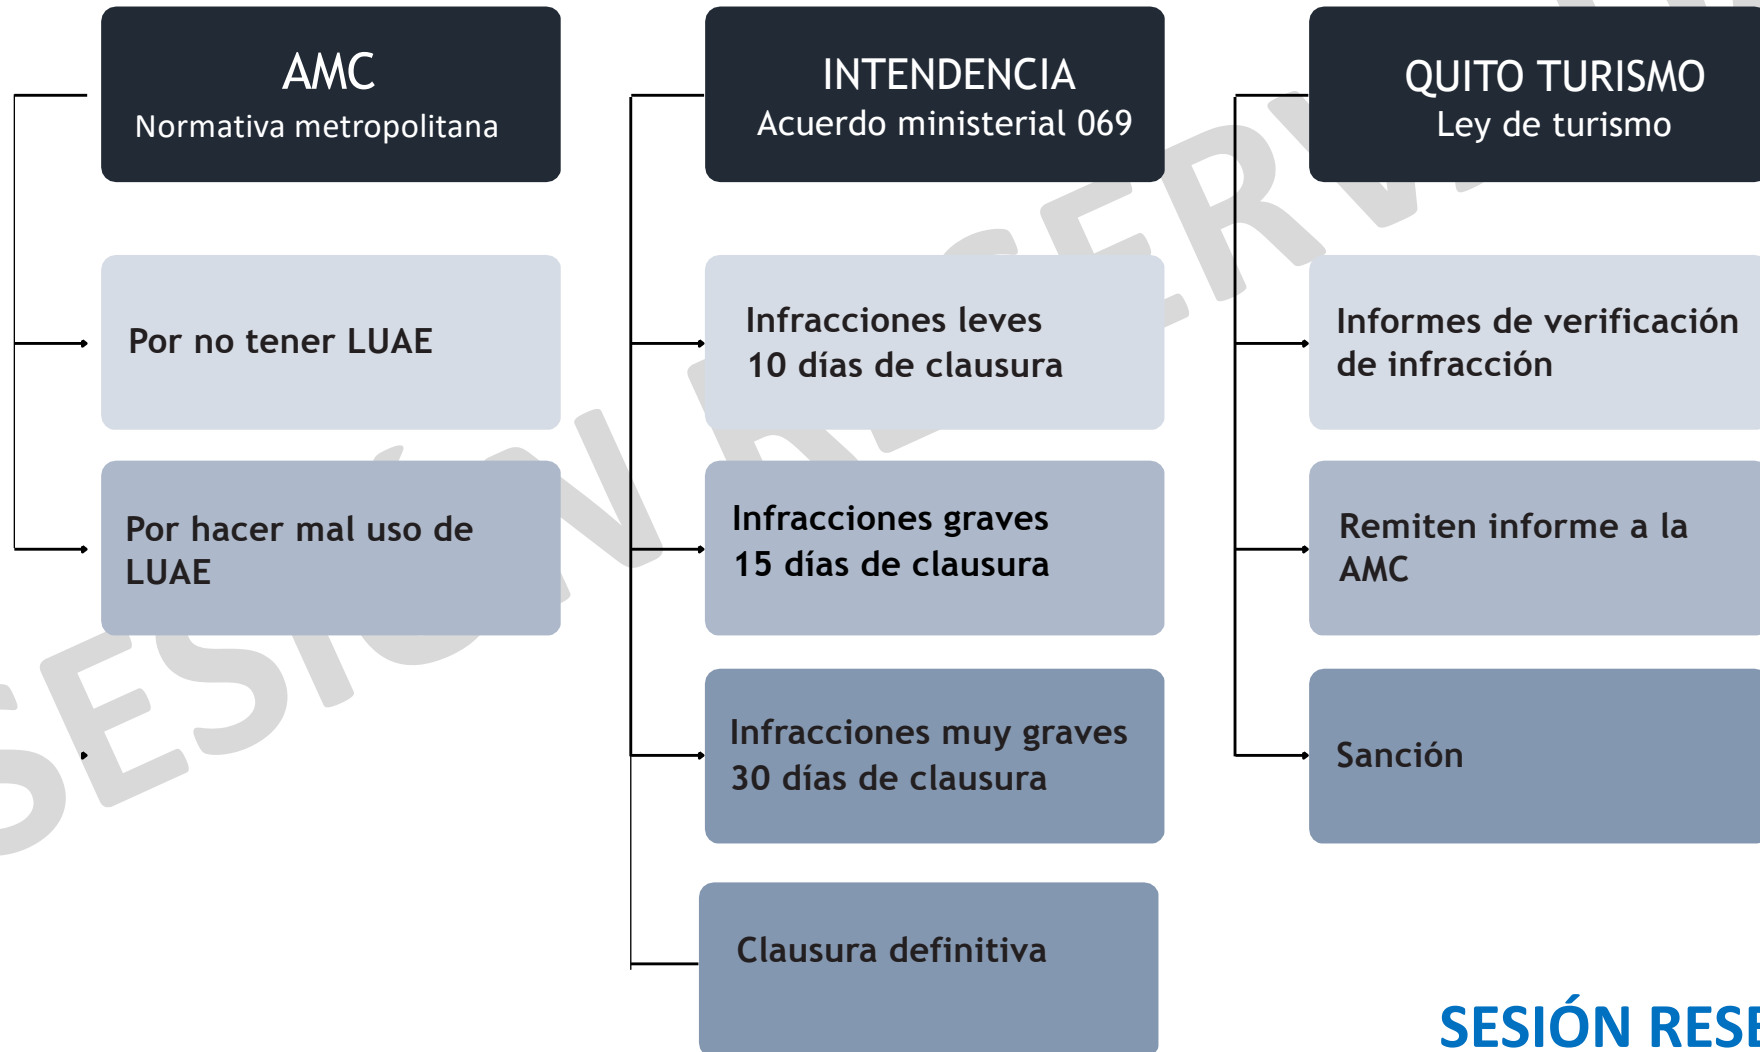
AMC
Normativa metropolitana

Por no tener LUAE

Por hacer mal uso de LUAE

INTENDENCIA
Acuerdo ministerial 069

Infracciones leves
10 días de clausura

Infracciones graves
15 días de clausura

Infracciones muy graves
30 días de clausura

Clausura definitiva

QUITO TURISMO
Ley de turismo

Informes de verificación de infracción

Remiten informe a la AMC

Sanción

SESIÓN RESE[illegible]

SESIÓN RESERV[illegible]